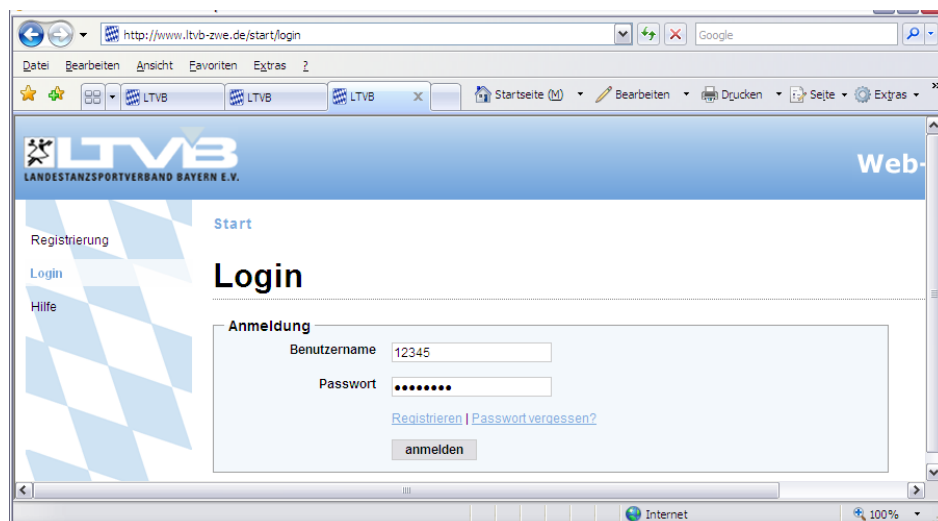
http://www.ltvb-zwe.de/start/login

Google

Datei Bearbeiten Ansicht Favoriten Extras ?

LTVB LTVB LTVB

Startseite (M) Bearbeiten Drucken Seite Extras

LTVB
LANDESTANZSPORTVERBAND BAYERN E.V.

Web-

Registrierung
Login
Hilfe

Start

Login

Anmeldung

Benutzername 12345

Passwort ••••••••

Registrieren | Passwort vergessen?

anmelden

Internet

100%